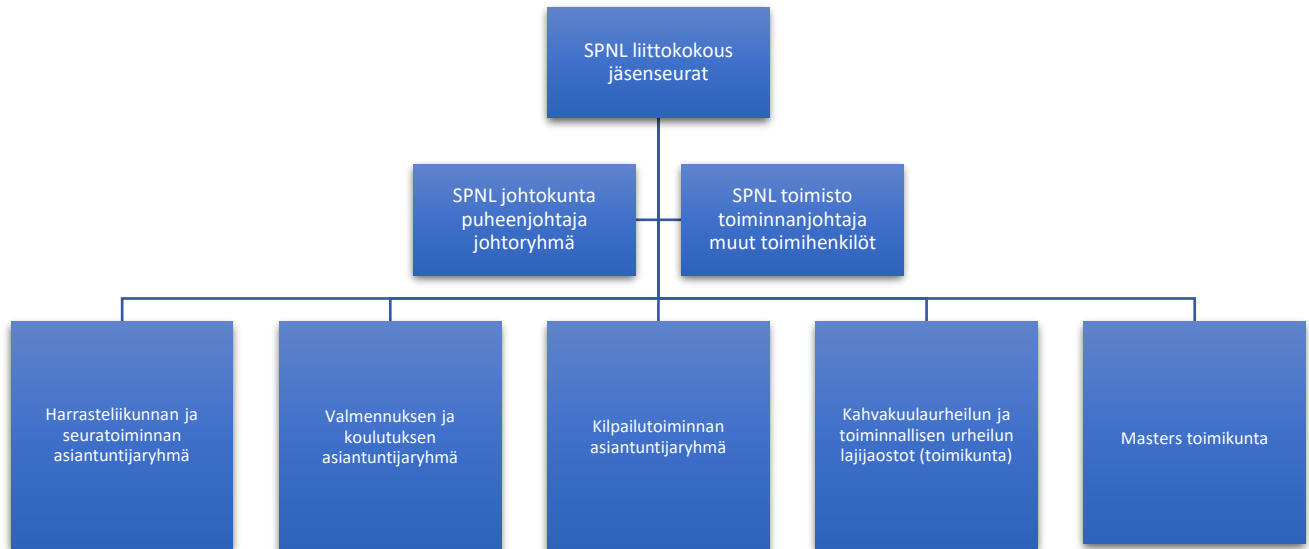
SPNL liittokokous
jäsenseurat

SPNL johtokunta
puheenjohtaja
johtoryhmä

SPNL toimisto
toiminnanjohtaja
muut toimihenkilöt

Harrasteliikunnan ja seuratoiminnan asiantuntijaryhmä

Valmennuksen ja koulutuksen asiantuntijaryhmä

Kilpailutoiminnan asiantuntijaryhmä

Kahvakuulaurheilun ja toiminnallisen urheilun lajijaostot (toimikunta)

Masters toimikunta